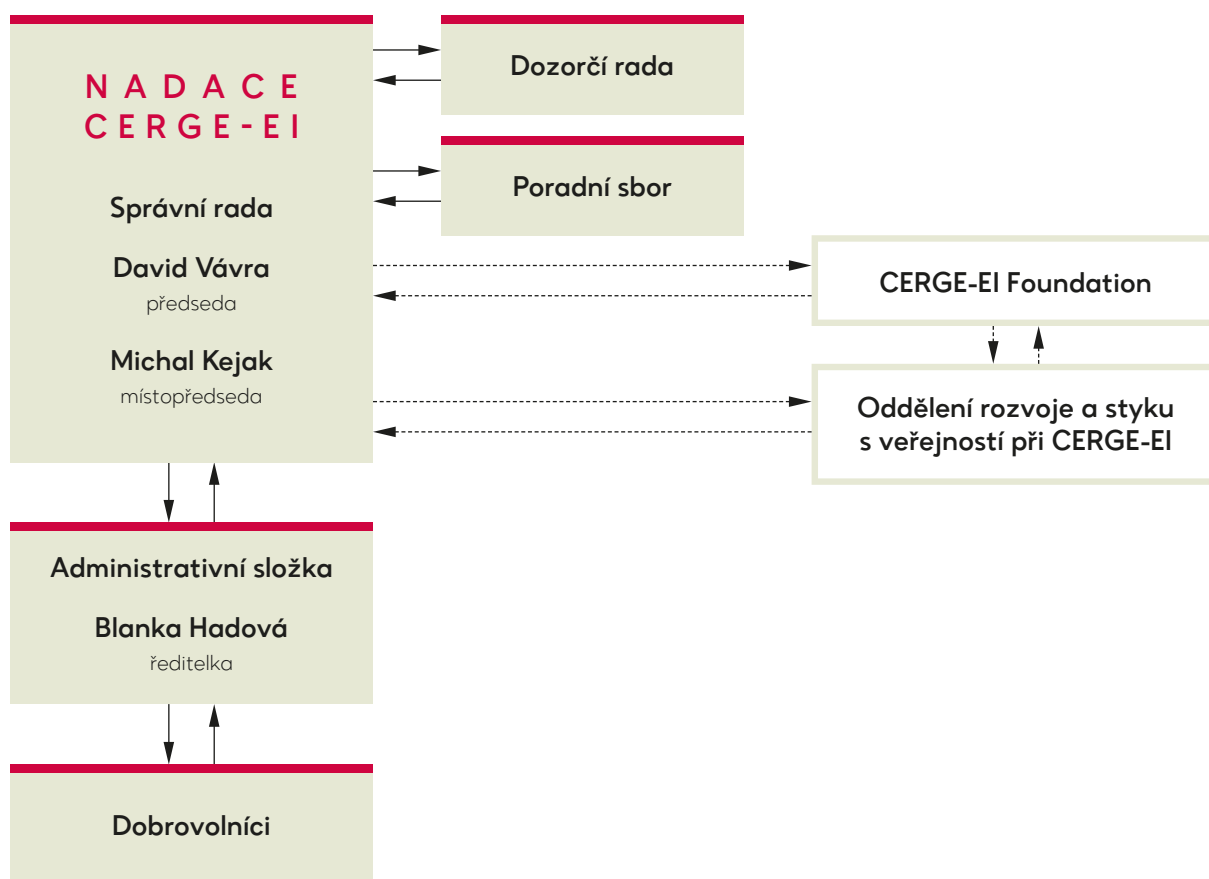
NADACE CERGE-EI

Správní rada

David Vávra
předseda

Michal Kejak
místopředseda

Dozorčí rada

Poradní sbor

CERGE-EI Foundation

Oddělení rozvoje a styku s veřejností při CERGE-EI

Administrativní složka

Blanka Hadová
ředitelka

Dobrovolníci